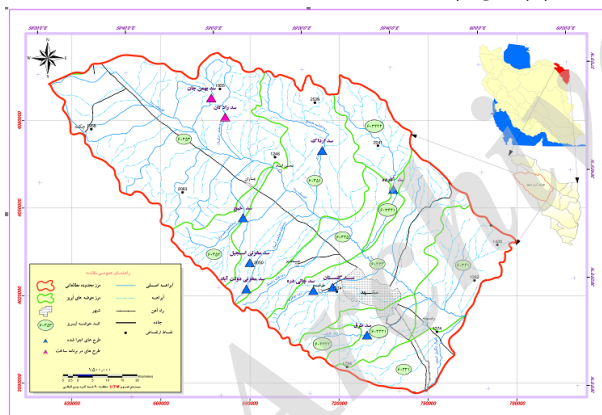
سد بهمن جان
سد رابکان
سد کارده
سد طرق
سد چالی دره
سد مشهد
سد بطری
سد طرقبه
۴۲۲۰
۴۲۲۱
۴۲۲۲
۴۲۲۳
۴۲۲۴
۴۲۲۵
۴۲۲۶
۴۲۲۷
۴۲۲۸
۴۲۳۰
۴۲۳۱
۴۲۳۲
۴۲۳۳
۴۲۳۴
مشهد
راهنمای عمومی نقشه
مرز محدوده مطالعاتی
مرز حوضه های آبریز
شهر
کد حوضه آبریز
طرح های اجرا شده
طرح های در برنامه ساخت
آبراهه اصلی
آبراهه
راه آهن
جاده
نقاط ارتفاعی
Kilometers
600000
650000
700000
750000